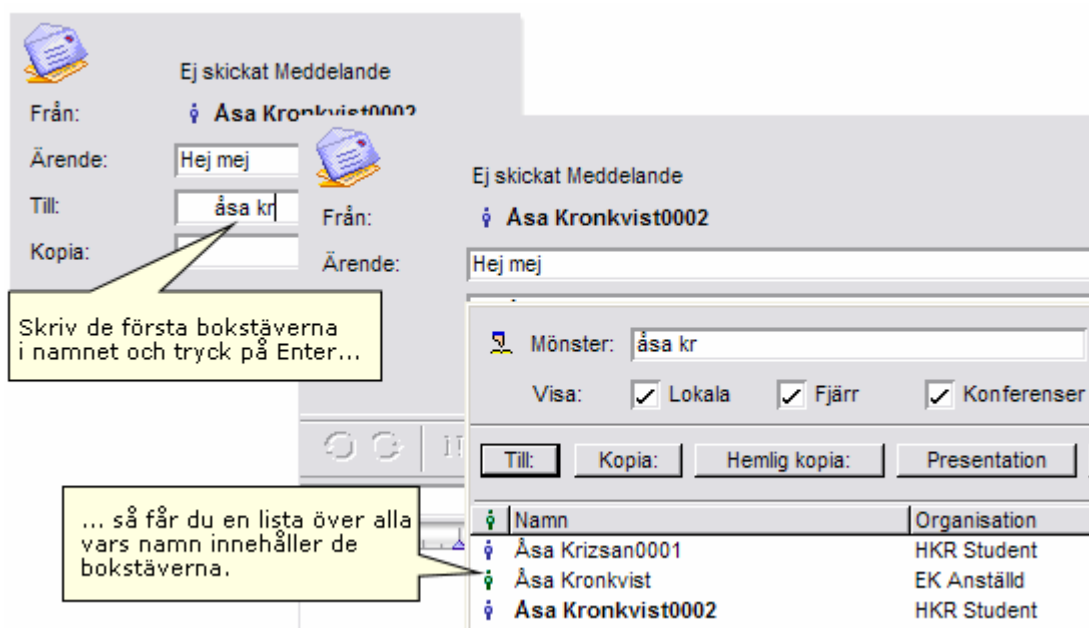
Ej skickat Meddelande

Från: Åsa Kronkvist0002

Ärende: Hej mej

Till: åsa kr

Kopia:

Skriv de första bokstäverna i namnet och tryck på Enter...

Ej skickat Meddelande

Från: Åsa Kronkvist0002

Ärende: Hej mej

Mönster: åsa kr

Visa: Lokala Fjärr Konferenser

Till: Kopia: Hemlig kopia: Presentation

... så får du en lista över alla vars namn innehåller de bokstäverna.

| Namn | Organisation |
|---|---|
| Åsa Krizsan0001 | HKR Student |
| Åsa Kronkvist | EK Anställd |
| Åsa Kronkvist0002 | HKR Student |